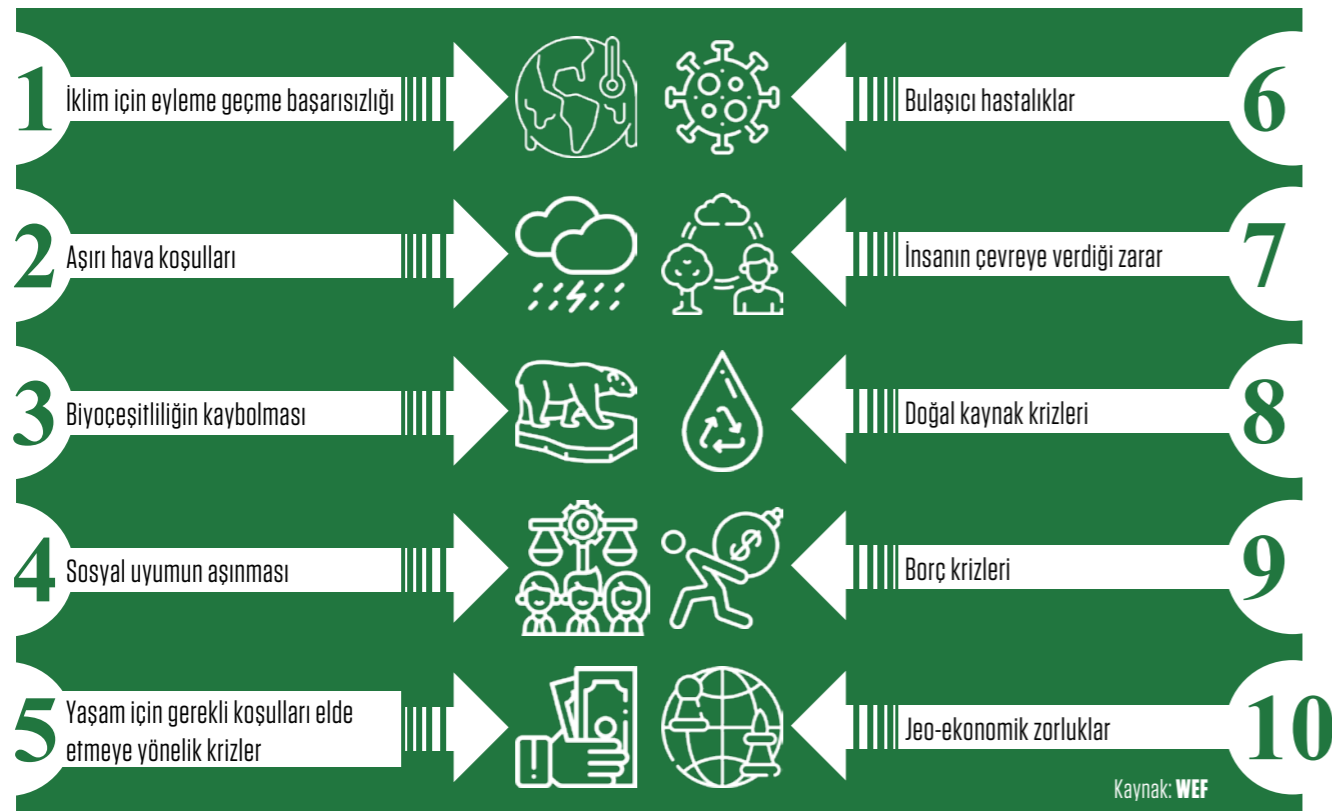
1 İklim için eyleme geçme başarısızlığı

2 Aşırı hava koşulları

3 Biyoçeşitliliğin kaybolması

4 Sosyal uyumun aşınması

5 Yaşam için gerekli koşulları elde etmeye yönelik krizler

6 Bulaşıcı hastalıklar

7 İnsanın çevreye verdiği zarar

8 Doğal kaynak krizleri

9 Borç krizleri

10 Jeo-ekonomik zorluklar

Kaynak: WEF